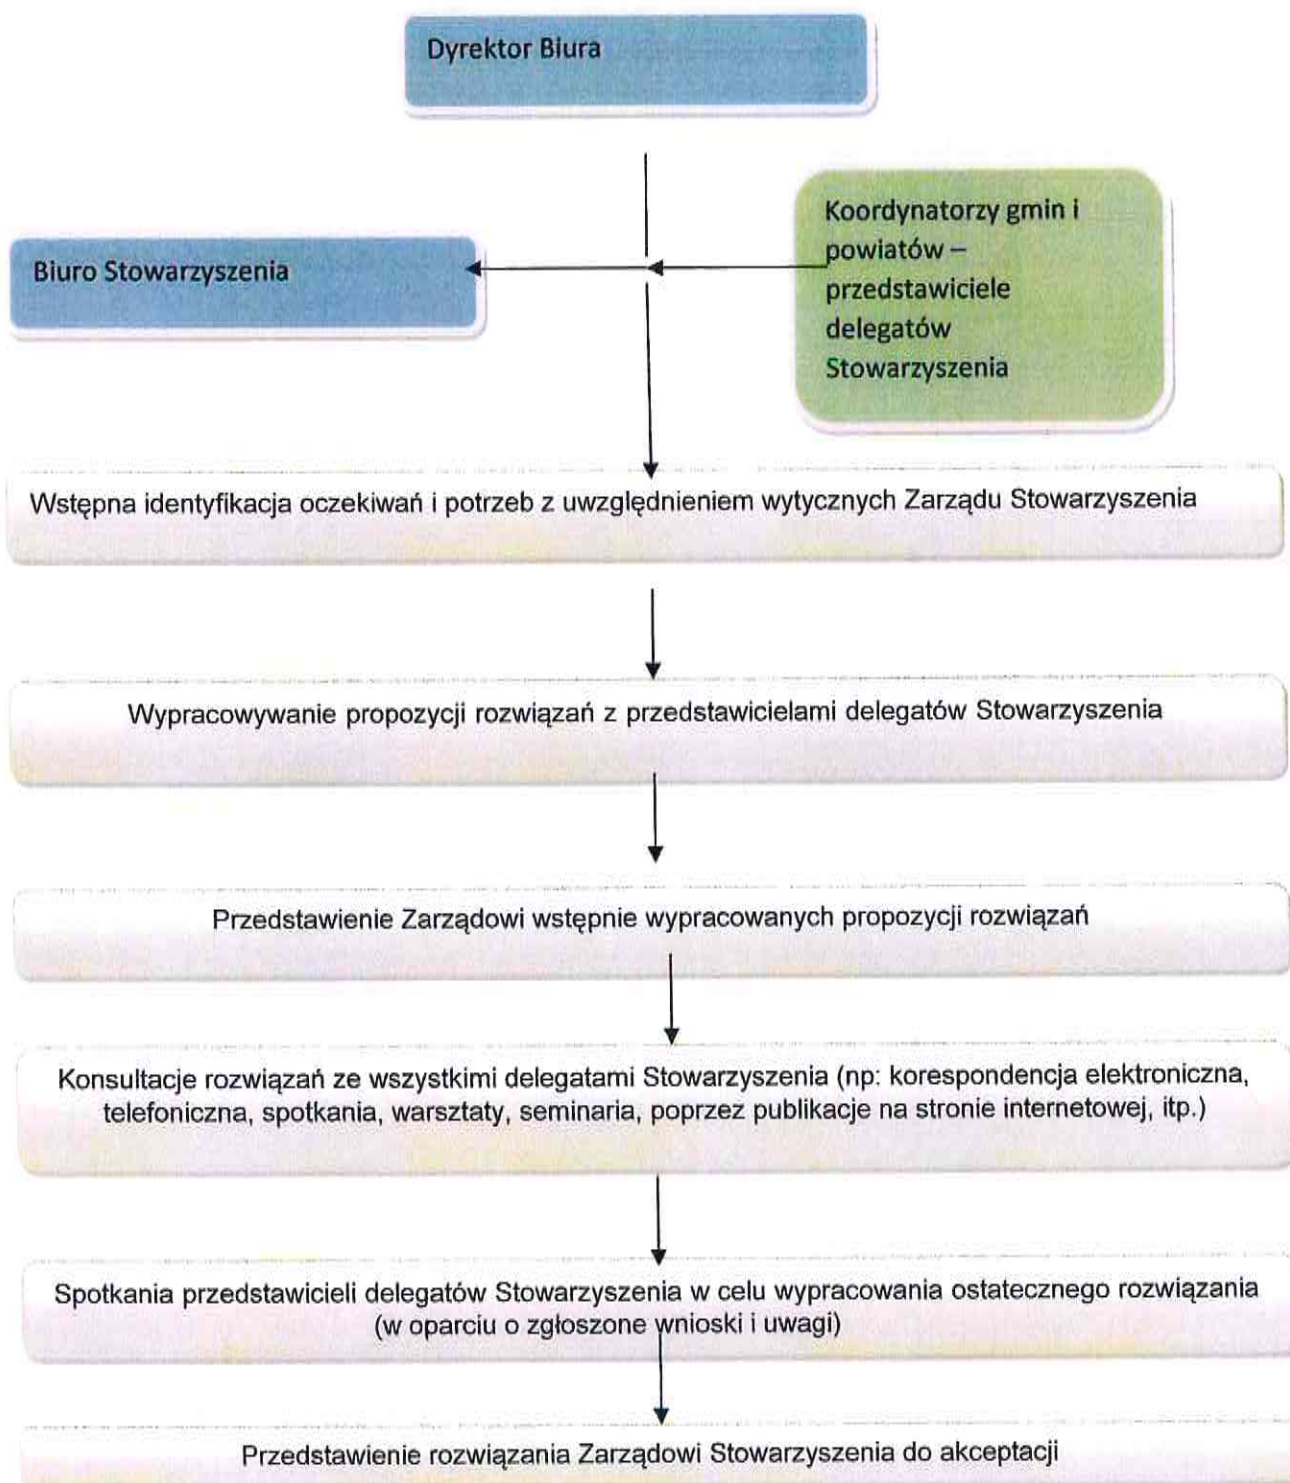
Dyrektor Biura

Biuro Stowarzyszenia

Koordynatorzy gmin i powiatów – przedstawiciele delegatów Stowarzyszenia

Wstępna identyfikacja oczekiwań i potrzeb z uwzględnieniem wytycznych Zarządu Stowarzyszenia

Wypracowywanie propozycji rozwiązań z przedstawicielami delegatów Stowarzyszenia

Przedstawienie Zarządowi wstępnie wypracowanych propozycji rozwiązań

Konsultacje rozwiązań ze wszystkimi delegatami Stowarzyszenia (np: korespondencja elektroniczna, telefoniczna, spotkania, warsztaty, seminaria, poprzez publikacje na stronie internetowej, itp.)

Spotkania przedstawicieli delegatów Stowarzyszenia w celu wypracowania ostatecznego rozwiązania (w oparciu o zgłoszone wnioski i uwagi)

Przedstawienie rozwiązania Zarządowi Stowarzyszenia do akceptacji